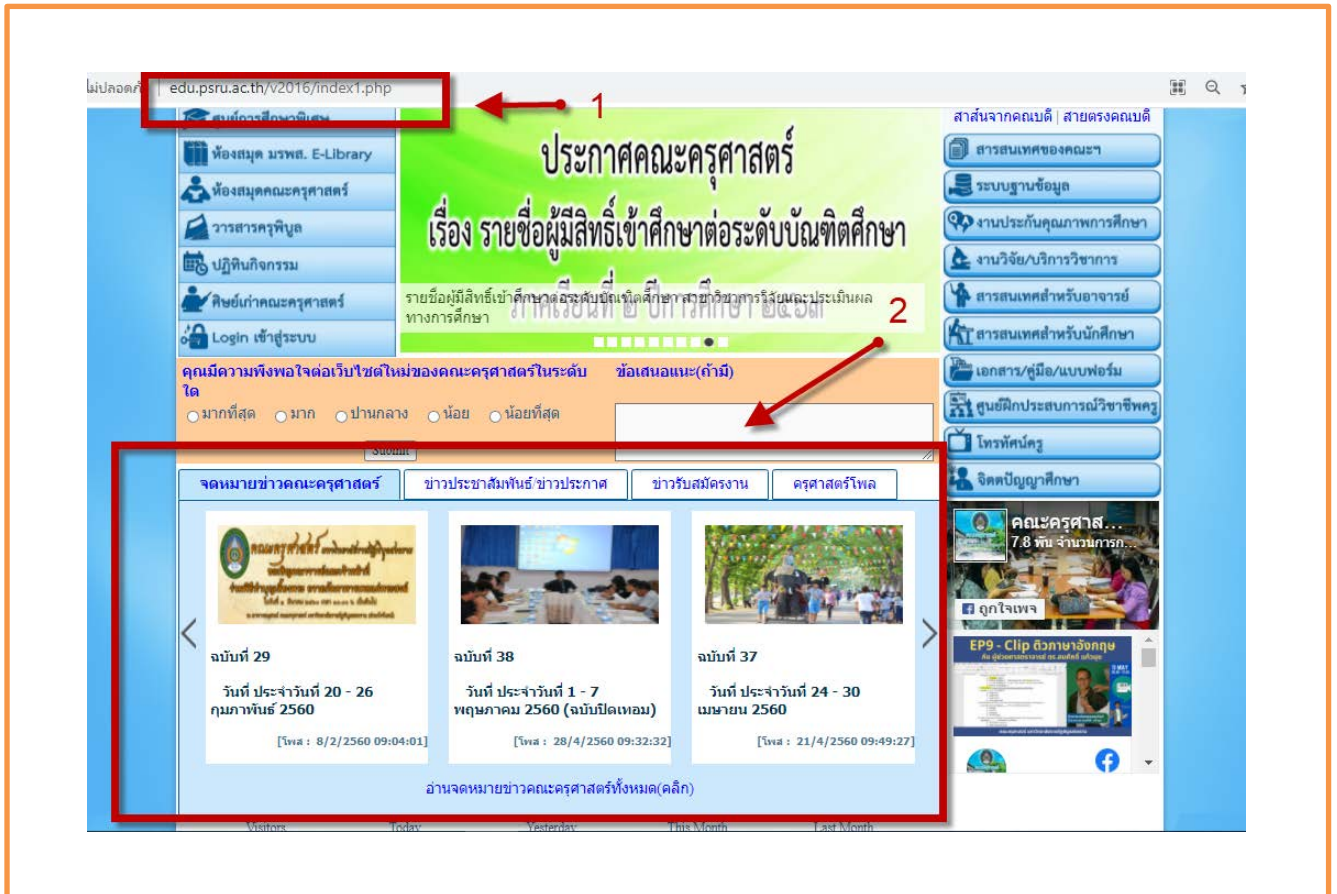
ไม่ปลอดภั edu.psru.ac.th/v2016/index1.php

1

ศูนย์การศึกษาพิเศษ
ห้องสมุด มรพส. E-Library
ห้องสมุดคณะครุศาสตร์
วารสารครุพิบูล
ปฏิทินกิจกรรม
ศิษย์เก่าคณะครุศาสตร์
Login เข้าสู่ระบบ

ประกาศคณะครุศาสตร์
เรื่อง รายชื่อผู้มีสิทธิ์เข้าศึกษาต่อระดับบัณฑิตศึกษา
ภาคเรียนที่ 2 ปีการศึกษา 2560

รายชื่อผู้มีสิทธิ์เข้าศึกษาต่อระดับบัณฑิตศึกษา สาขาวิชาการวิจัยและประเมินผลทางการศึกษา

2

สาส์นจากคณบดี | สายตรงคณบดี
สารสนเทศของคณะฯ
ระบบฐานข้อมูล
งานประกันคุณภาพการศึกษา
งานวิจัย/บริการวิชาการ
สารสนเทศสำหรับอาจารย์
สารสนเทศสำหรับนักศึกษา
เอกสาร/คู่มือ/แบบฟอร์ม
ศูนย์ฝึกประสบการณ์วิชาชีพครู
โทรทัศน์ครู
จิตตปัญญาศึกษา

คุณมีความพึงพอใจต่อเว็บไซต์ใหม่ของคณะครุศาสตร์ในระดับใด
มากที่สุด มาก ปานกลาง น้อย น้อยที่สุด
Submit

ข้อเสนอแนะ(ถ้ามี)

จดหมายข่าวคณะครุศาสตร์ | ข่าวประชาสัมพันธ์/ข่าวประกาศ | ข่าวรับสมัครงาน | ครุศาสตร์โพล

ฉบับที่ 29
วันที่ ประจำวันที่ 20 - 26 กุมภาพันธ์ 2560
[โพส : 8/2/2560 09:04:01]

ฉบับที่ 38
วันที่ ประจำวันที่ 1 - 7 พฤษภาคม 2560 (ฉบับปิดเทอม)
[โพส : 28/4/2560 09:32:32]

ฉบับที่ 37
วันที่ ประจำวันที่ 24 - 30 เมษายน 2560
[โพส : 21/4/2560 09:49:27]

อ่านจดหมายข่าวคณะครุศาสตร์ทั้งหมด(คลิก)

คณะครุศาส...
7.8 พัน จำนวนการก...
ถูกใจเพจ

EP9 - Clip ติวภาษาอังกฤษ

Visitors Today Yesterday This Month Last Month